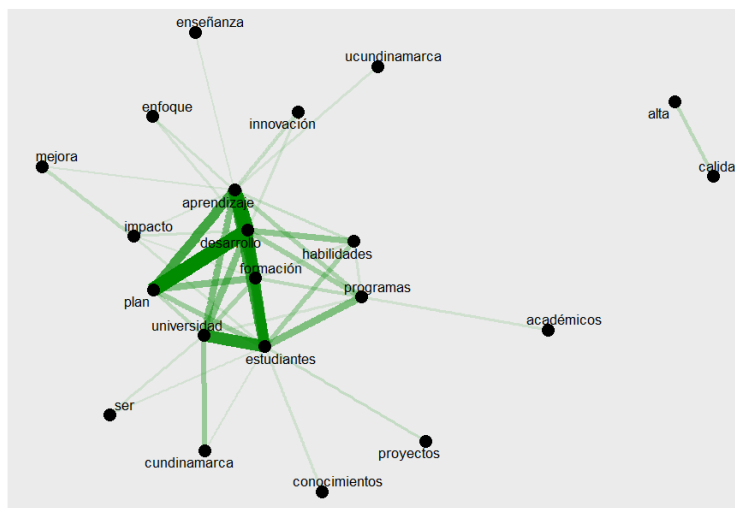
enseñanza
ucundinamarca
enfoque
innovación
alta
mejora
calida
aprendizaje
impacto
desarrollo
habilidades
formación
programas
plan
académicos
universidad
estudiantes
ser
proyectos
cundinamarca
conocimientos